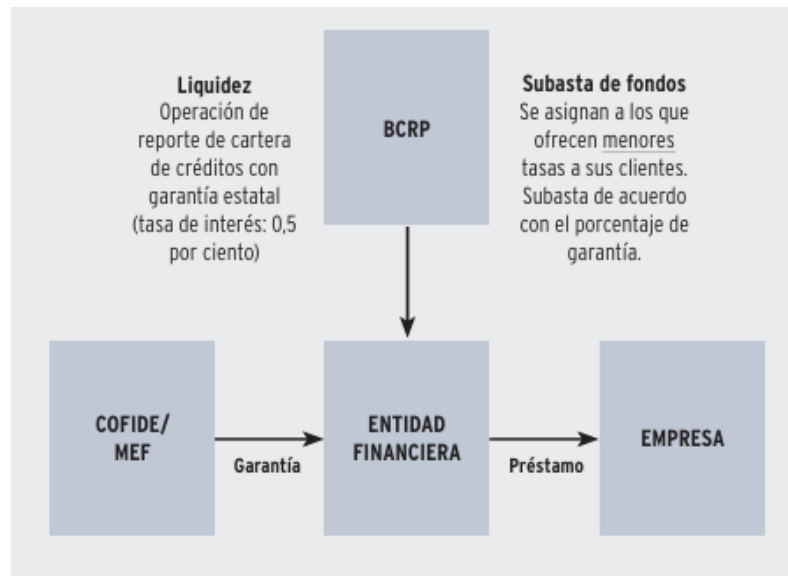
Liquidez
Operación de reporte de cartera de créditos con garantía estatal (tasa de interés: 0,5 por ciento)

BCRP

Subasta de fondos
Se asignan a los que ofrecen menores tasas a sus clientes. Subasta de acuerdo con el porcentaje de garantía.

COFIDE/MEF

Garantía

ENTIDAD FINANCIERA

Préstamo

EMPRESA